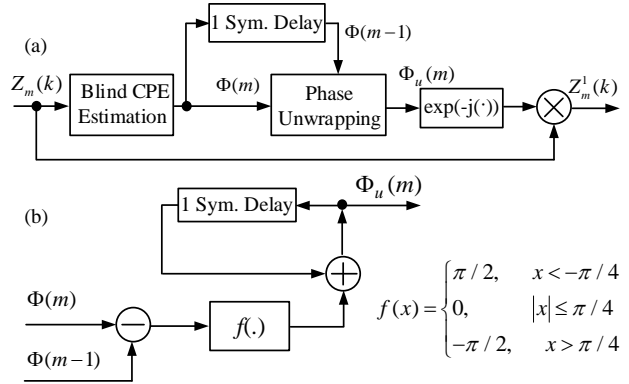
(a)

1 Sym. Delay

$\Phi(m-1)$

$Z_m(k)$

Blind CPE Estimation

$\Phi(m)$

Phase Unwrapping

$\Phi_u(m)$

exp(-j(·))

$Z_m^1(k)$

(b)

1 Sym. Delay

$\Phi_u(m)$

$\Phi(m)$

f(.)

$\Phi(m-1)$

$f(x)=\begin{cases}\pi/2, & x<-\pi/4\\ 0, & |x|\le\pi/4\\ -\pi/2, & x>\pi/4\end{cases}$